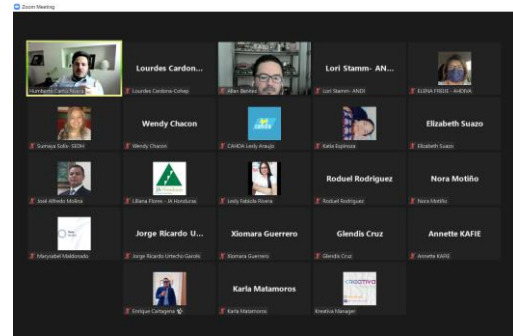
Zoom Meeting

Humberto Cerna Rodríguez

Lourdes Cardon...
Lourdes Cardona-Cohep

Allan Benitez

Lori Stamm- AN...
Lori Stamm- ANDI

ELENA FREIJE - AHDIVA

Sumaya Sollo - SEDH

Wendy Chacon
Wendy Chacon

CAHDA Leidy Araujo

Karla Espinoza

Elizabeth Suazo
Elizabeth Suazo

José Alfredo Molina

Liliana Flores - JA Honduras

Leidy Fabiola Rivera

Roduel Rodriguez
Roduel Rodriguez

Nora Motiño
Nora Motiño

Maryzabel Maldonado

Jorge Ricardo U...
Jorge Ricardo Urtecho Gerola

Xiomara Guerrero
Xiomara Guerrero

Glendis Cruz
Glendis Cruz

Annette KAFIE
Annette KAFIE

Enrique Cartagena

Karla Matamoros
Karla Matamoros

Kreativa Manager